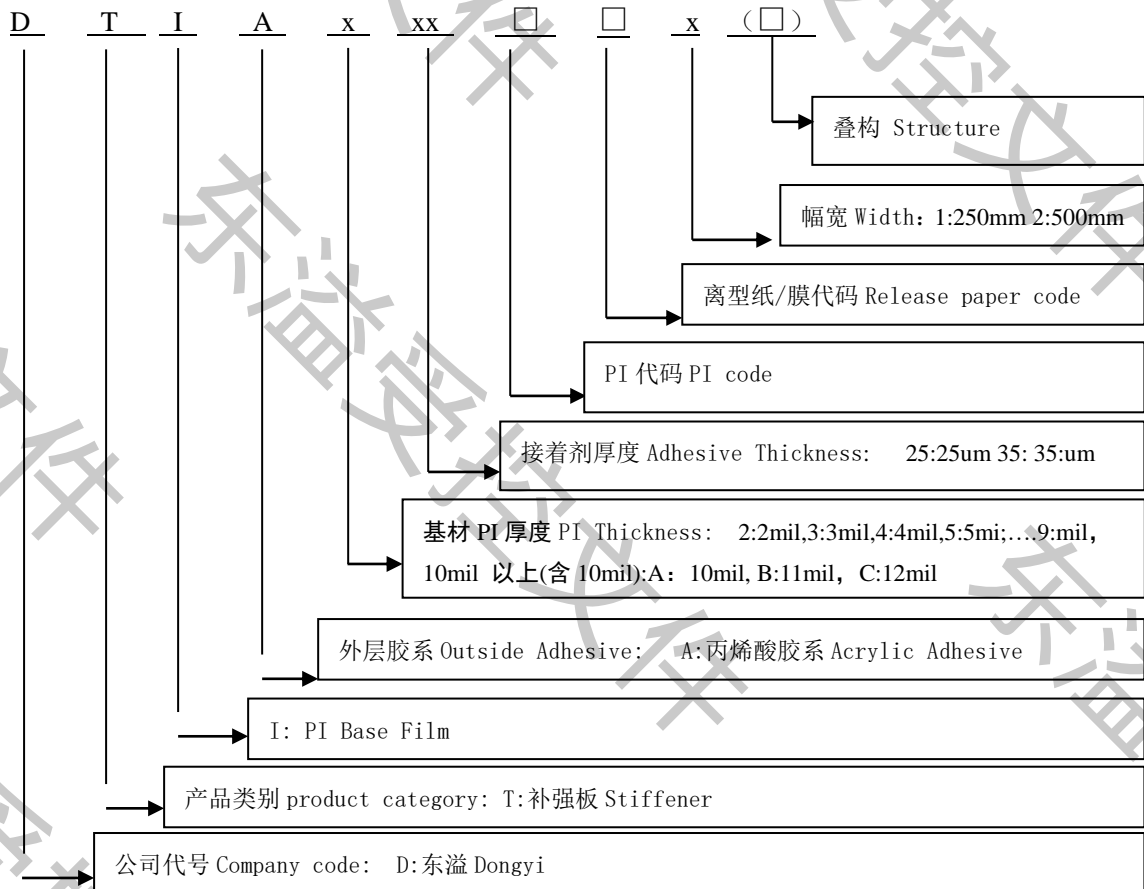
D T I A x xx □ □ x （□）

叠构 Structure

幅宽 Width：1:250mm 2:500mm

离型纸/膜代码 Release paper code

PI 代码 PI code

接着剂厚度 Adhesive Thickness: 25:25um 35: 35:um

基材 PI 厚度 PI Thickness: 2:2mil,3:3mil,4:4mil,5:5mi;….9:mil, 10mil 以上(含 10mil):A：10mil, B:11mil，C:12mil

外层胶系 Outside Adhesive: A:丙烯酸胶系 Acrylic Adhesive

I: PI Base Film

产品类别 product category: T:补强板 Stiffener

公司代号 Company code: D:东溢 Dongyi